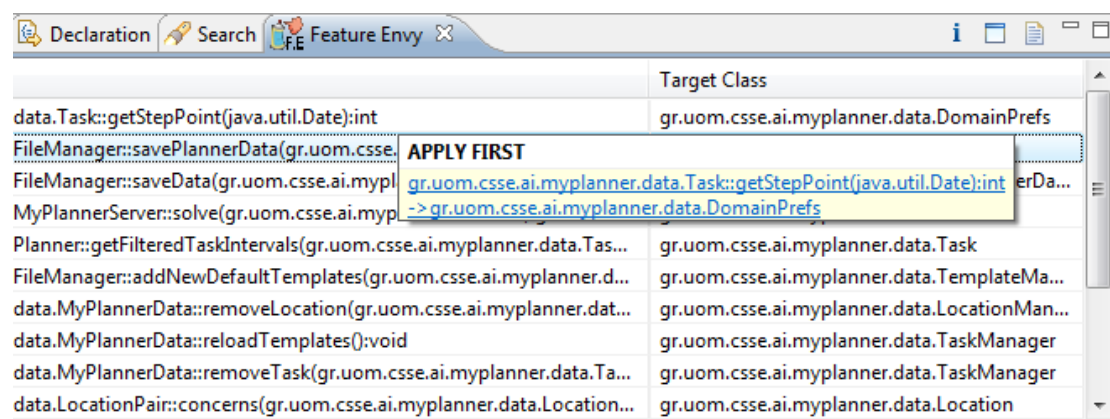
Declaration Search F.E Feature Envy ✕

| | Target Class |
|---|---|
| data.Task::getStepPoint(java.util.Date):int | gr.uom.csse.ai.myplanner.data.DomainPrefs |
| FileManager::savePlannerData(gr.uom.csse. | |
| FileManager::saveData(gr.uom.csse.ai.mypl | erDa... |
| MyPlannerServer::solve(gr.uom.csse.ai.myp | |
| Planner::getFilteredTaskIntervals(gr.uom.csse.ai.myplanner.data.Tas... | gr.uom.csse.ai.myplanner.data.Task |
| FileManager::addNewDefaultTemplates(gr.uom.csse.ai.myplanner.d... | gr.uom.csse.ai.myplanner.data.TemplateMa... |
| data.MyPlannerData::removeLocation(gr.uom.csse.ai.myplanner.dat... | gr.uom.csse.ai.myplanner.data.LocationMan... |
| data.MyPlannerData::reloadTemplates():void | gr.uom.csse.ai.myplanner.data.TaskManager |
| data.MyPlannerData::removeTask(gr.uom.csse.ai.myplanner.data.Ta... | gr.uom.csse.ai.myplanner.data.TaskManager |
| data.LocationPair::concerns(gr.uom.csse.ai.myplanner.data.Location... | gr.uom.csse.ai.myplanner.data.Location |

APPLY FIRST
gr.uom.csse.ai.myplanner.data.Task::getStepPoint(java.util.Date):int
-> gr.uom.csse.ai.myplanner.data.DomainPrefs